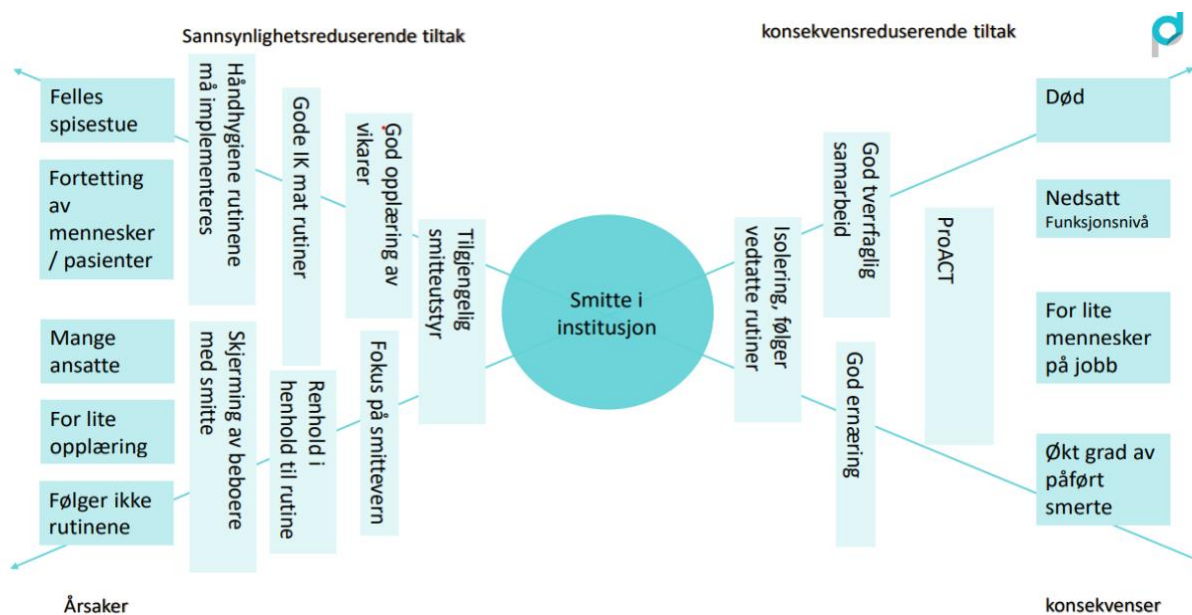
Sannsynlighetsreduserende tiltak

konsekvensreduserende tiltak

Felles spisestue

Fortetting av mennesker / pasienter

Mange ansatte

For lite opplæring

Følger ikke rutinene

Håndhygiene rutinene må implementeres

Skjerming av beboere med smitte

Gode IK mat rutiner

Renhold i henhold til rutine

God opplæring av vikarer

Fokus på smittevern

Tilgjengelig smitteutstyr

Smitte i institusjon

Isolering, følger vedtatte rutiner

God tverrfaglig samarbeid

God ernæring

ProACT

Død

Nedsatt Funksjonsnivå

For lite mennesker på jobb

Økt grad av påført smerte

Årsaker

konsekvenser